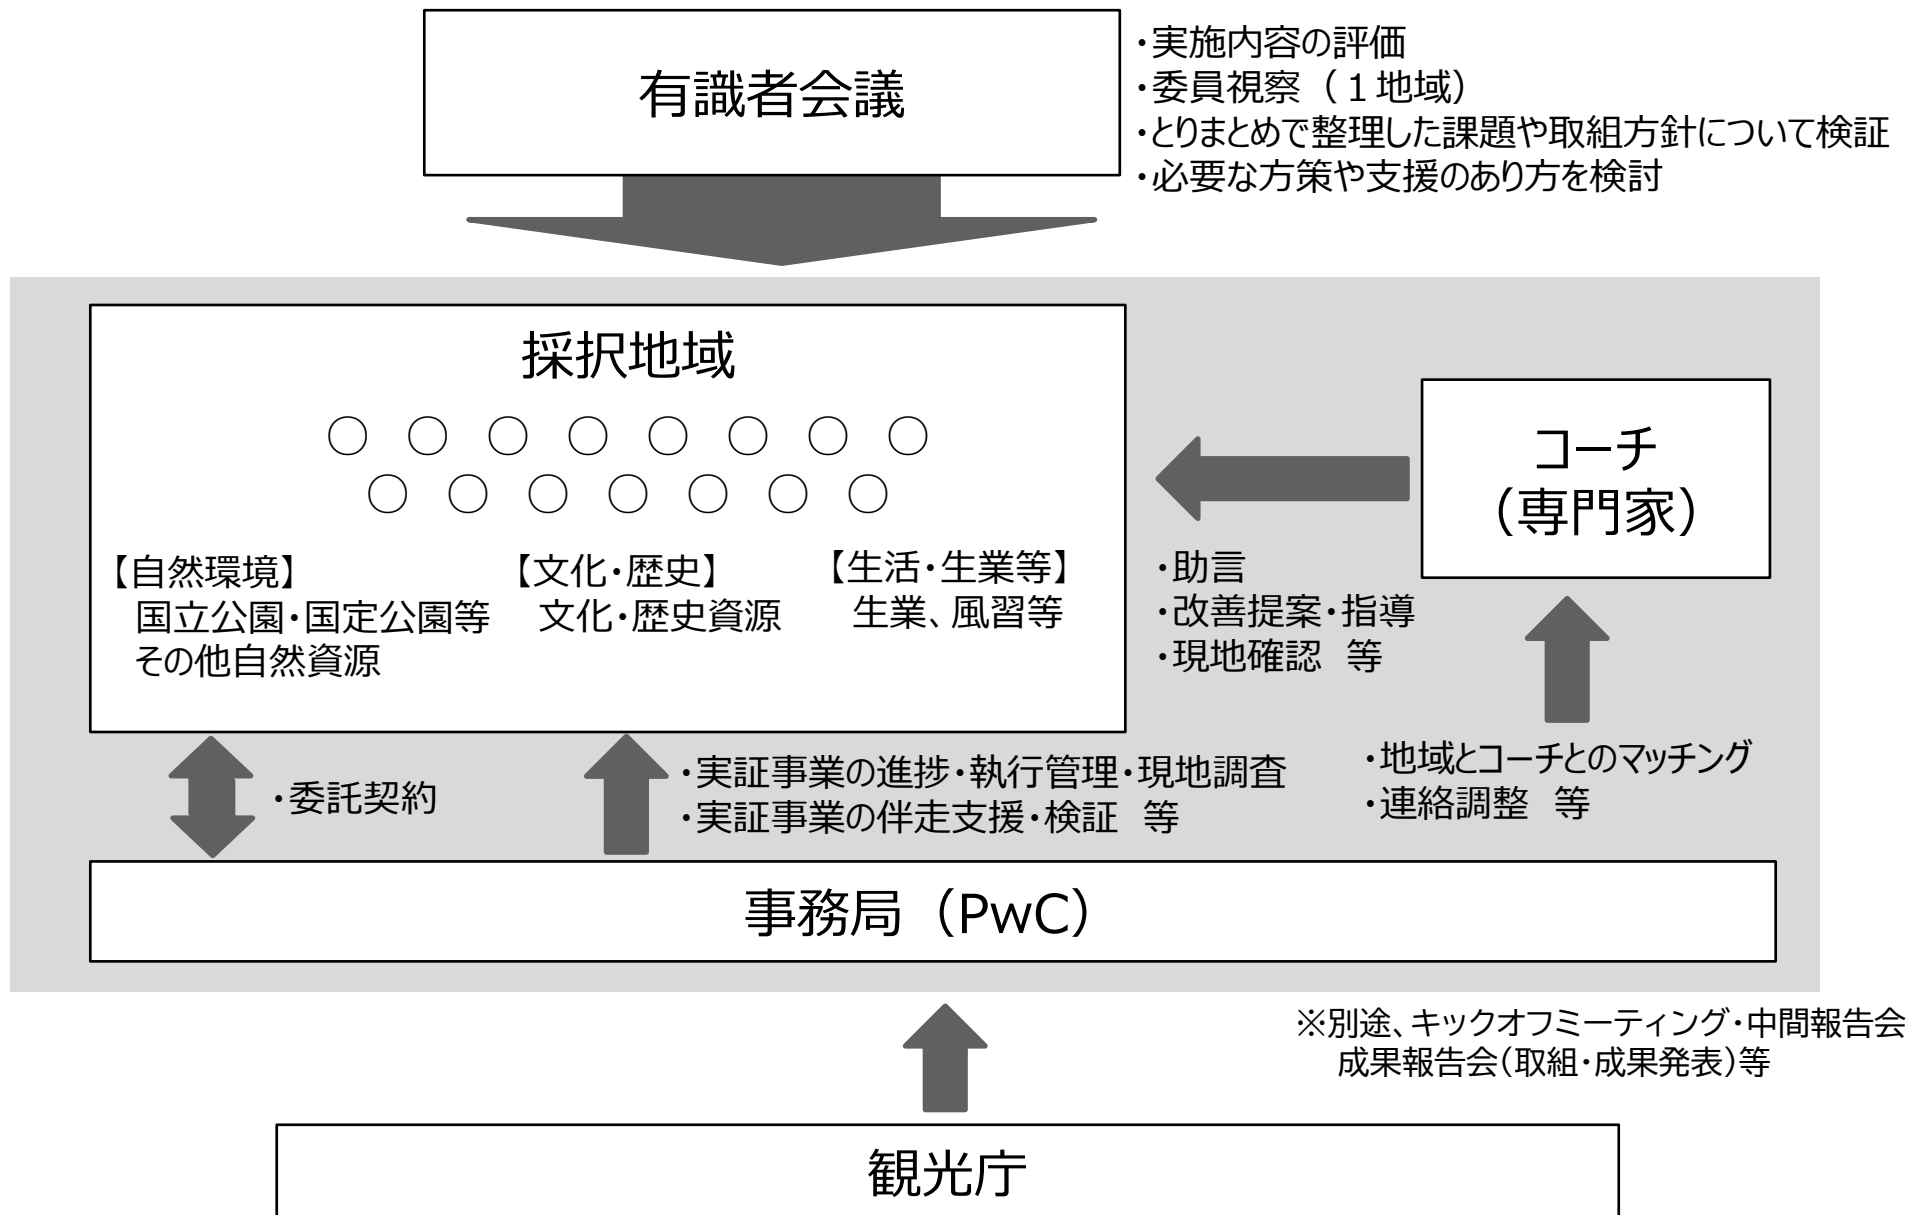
有識者会議

・実施内容の評価
・委員視察（１地域）
・とりまとめで整理した課題や取組方針について検証
・必要な方策や支援のあり方を検討

採択地域

○ ○ ○ ○ ○ ○ ○ ○
○ ○ ○ ○ ○ ○ ○

【自然環境】
国立公園・国定公園等
その他自然資源

【文化・歴史】
文化・歴史資源

【生活・生業等】
生業、風習等

コーチ
（専門家）

・助言
・改善提案・指導
・現地確認 等

・委託契約

・実証事業の進捗・執行管理・現地調査
・実証事業の伴走支援・検証 等

・地域とコーチとのマッチング
・連絡調整 等

事務局（PwC）

※別途、キックオフミーティング・中間報告会
成果報告会（取組・成果発表）等

観光庁